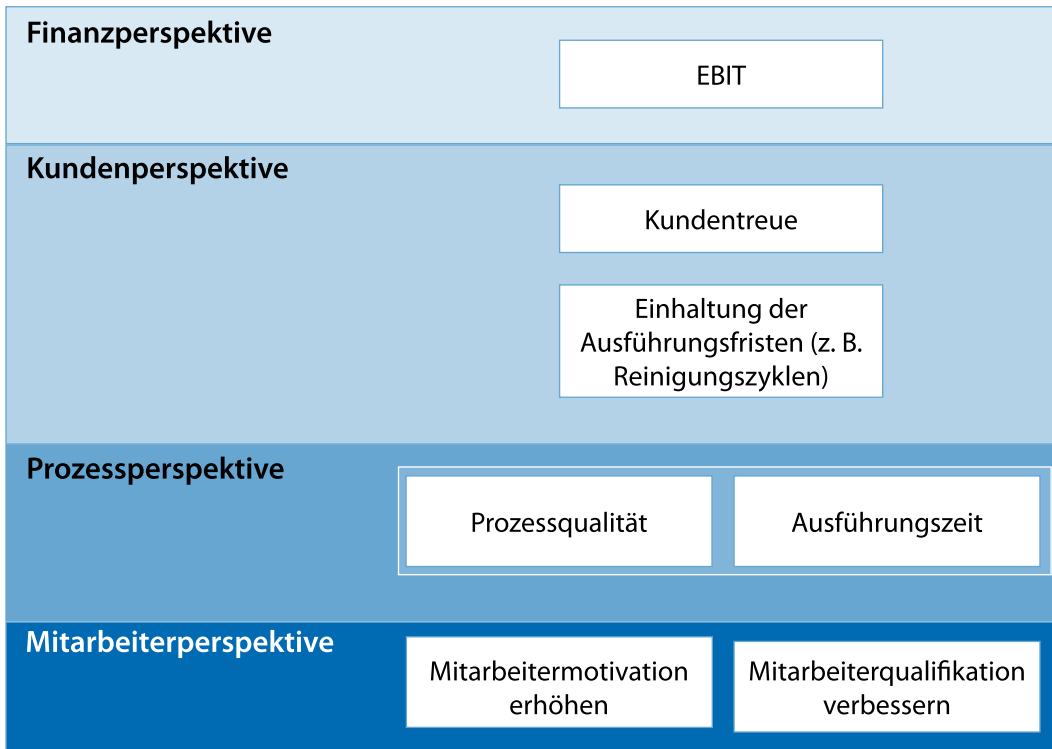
Finanzperspektive

EBIT

Kundenperspektive

Kundentreue

Einhaltung der Ausführungsfristen (z. B. Reinigungszyklen)

Prozessperspektive

Prozessqualität

Ausführungszeit

Mitarbeiterperspektive

Mitarbeitermotivation erhöhen

Mitarbeiterqualifikation verbessern